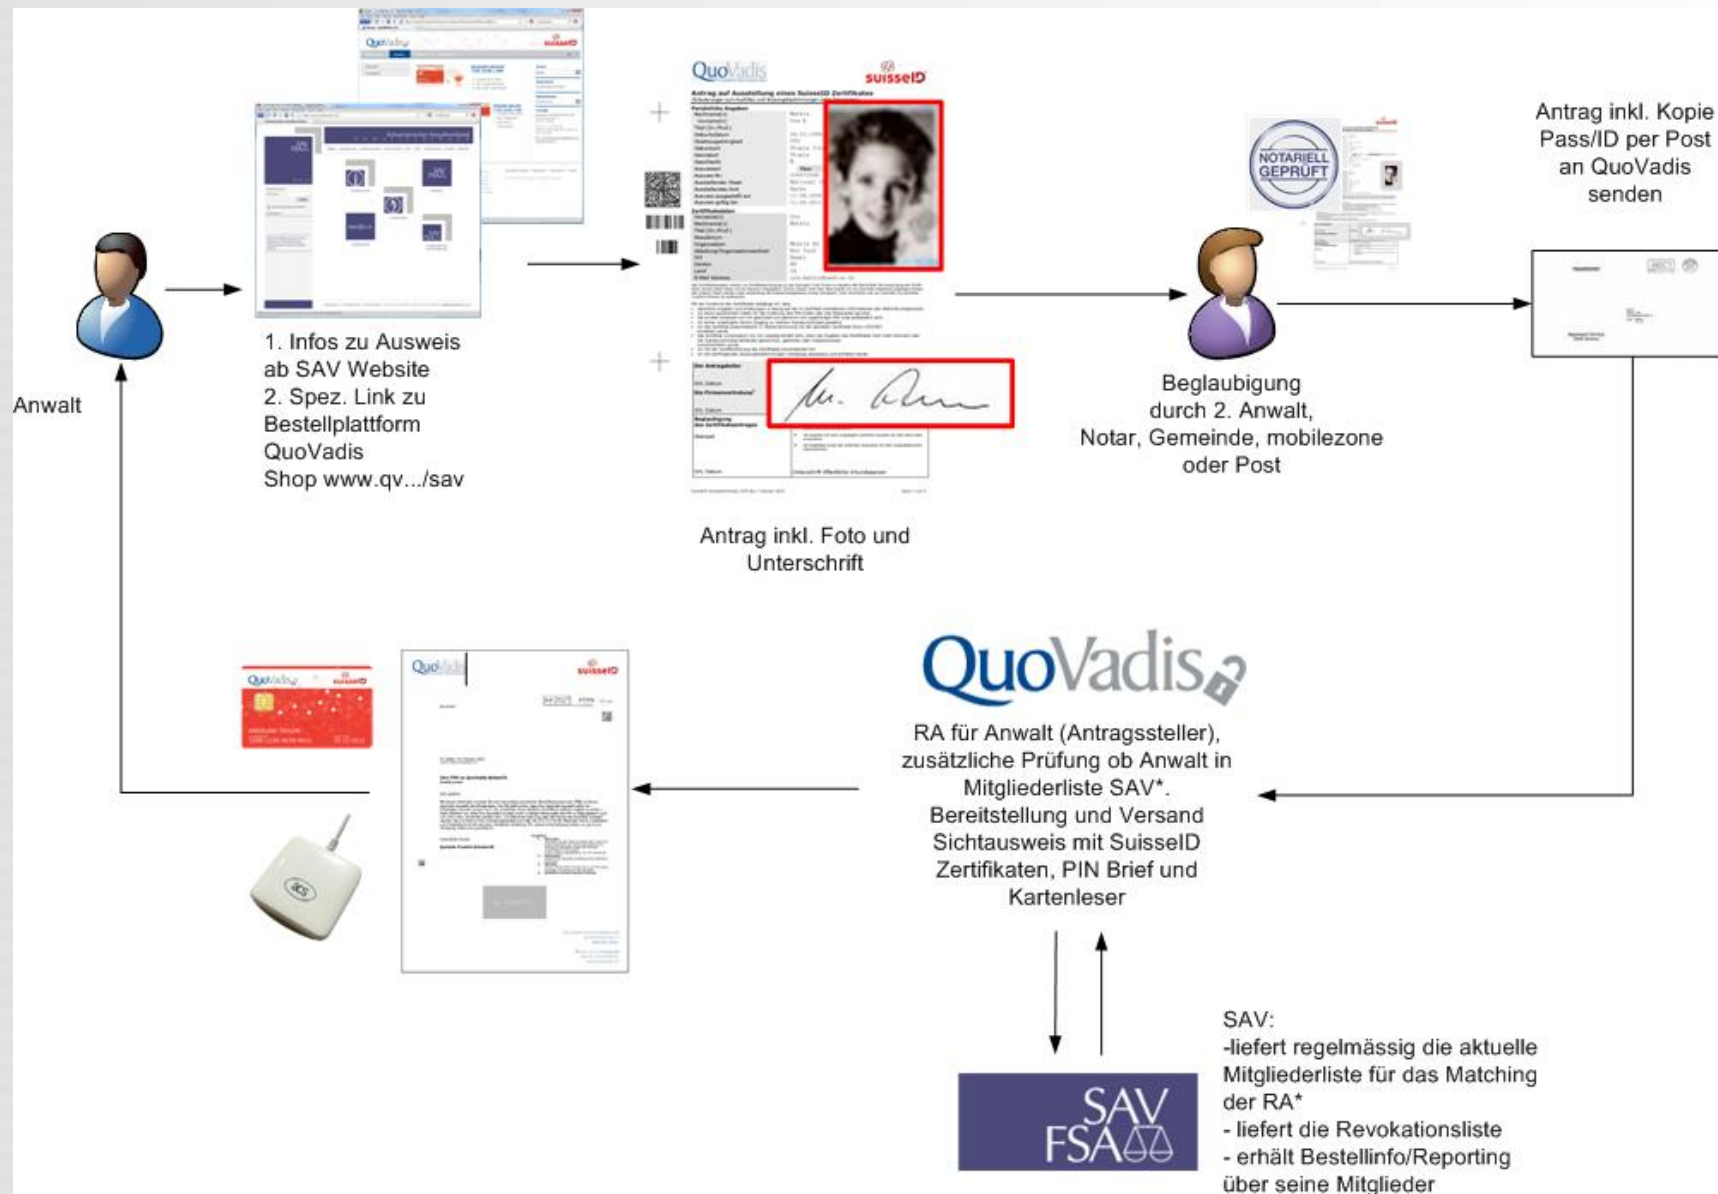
Anwalt

1. Infos zu Ausweis ab SAV Website
2. Spez. Link zu Bestellplattform QuoVadis Shop www.qv.../sav

QuoVadis suisseID

Antrag auf Ausstellung eines SuisseID Zertifikates

Antrag inkl. Foto und Unterschrift

NOTARIELL GEPRÜFT

Beglaubigung durch 2. Anwalt, Notar, Gemeinde, mobilezone oder Post

Antrag inkl. Kopie Pass/ID per Post an QuoVadis senden

QuoVadis

RA für Anwalt (Antragssteller), zusätzliche Prüfung ob Anwalt in Mitgliederliste SAV*. Bereitstellung und Versand Sichtausweis mit SuisseID Zertifikaten, PIN Brief und Kartenleser

QuoVadis suisseID

SAV FSA

SAV:
-liefert regelmässig die aktuelle Mitgliederliste für das Matching der RA*
- liefert die Revokationsliste
- erhält Bestellinfo/Reporting über seine Mitglieder